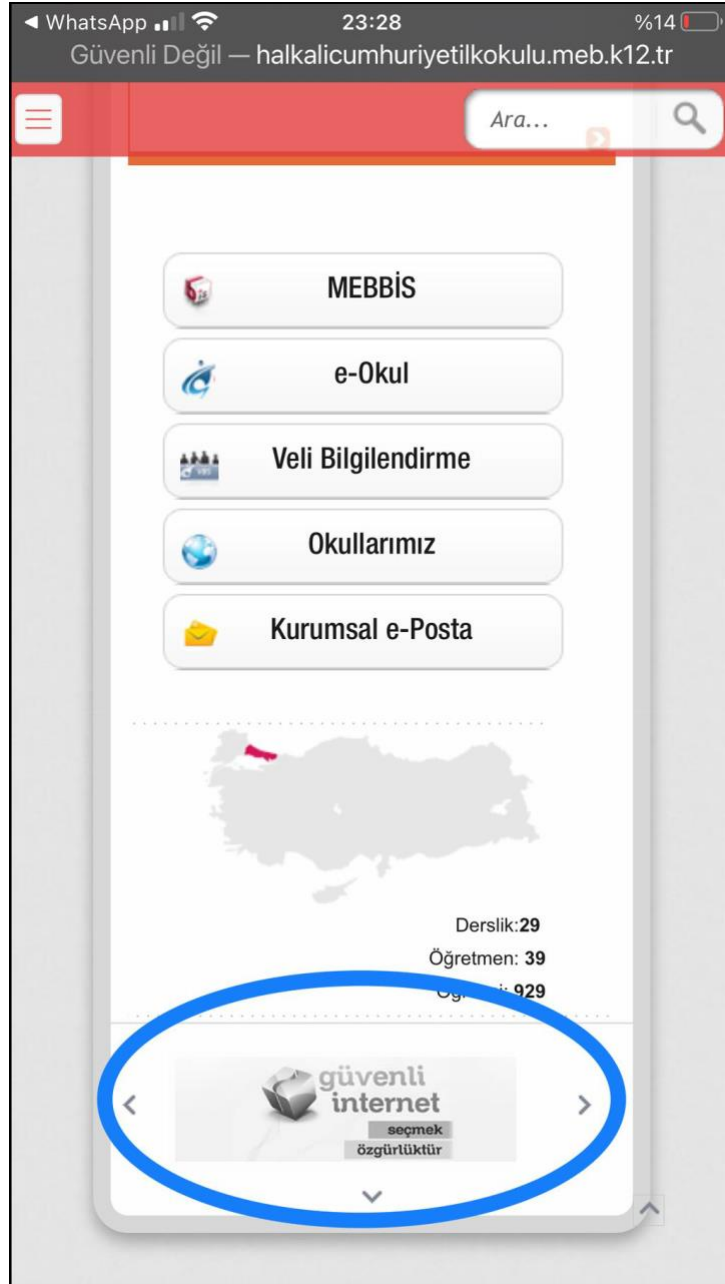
◀ WhatsApp 23:28 %14
Güvenli Değil — halkalicumhuriyetilkokulu.meb.k12.tr

Ara...

MEBBİS

e-Okul

Veli Bilgilendirme

Okullarımız

Kurumsal e-Posta

Derslik:29
Öğretmen: 39
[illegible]: 929

güvenli internet
seçmek
özgürlüktür